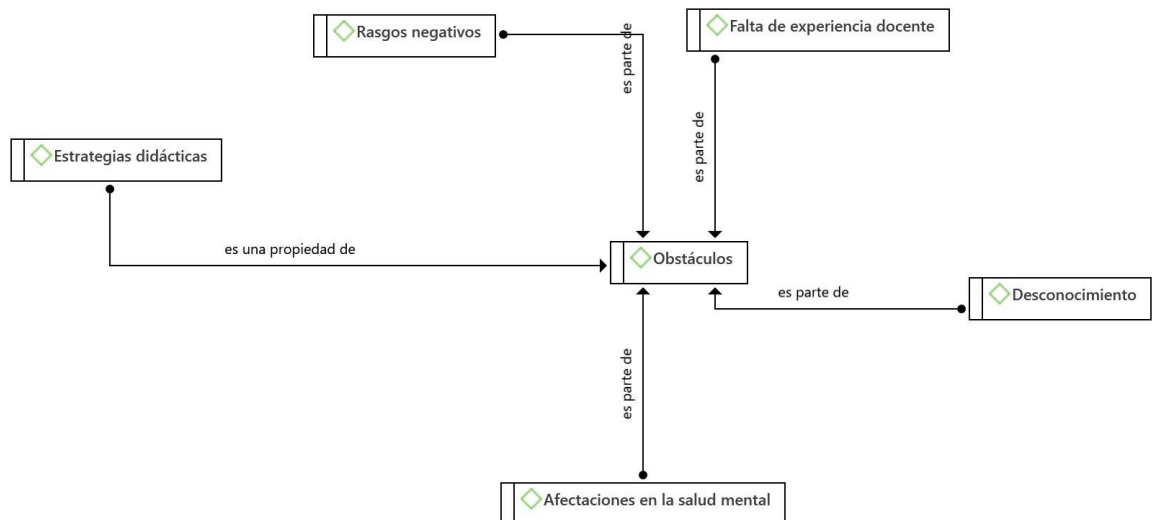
Rasgos negativos

Falta de experiencia docente

es parte de

es parte de

Estrategias didácticas

es una propiedad de

Obstáculos

es parte de

Desconocimiento

es parte de

Afectaciones en la salud mental